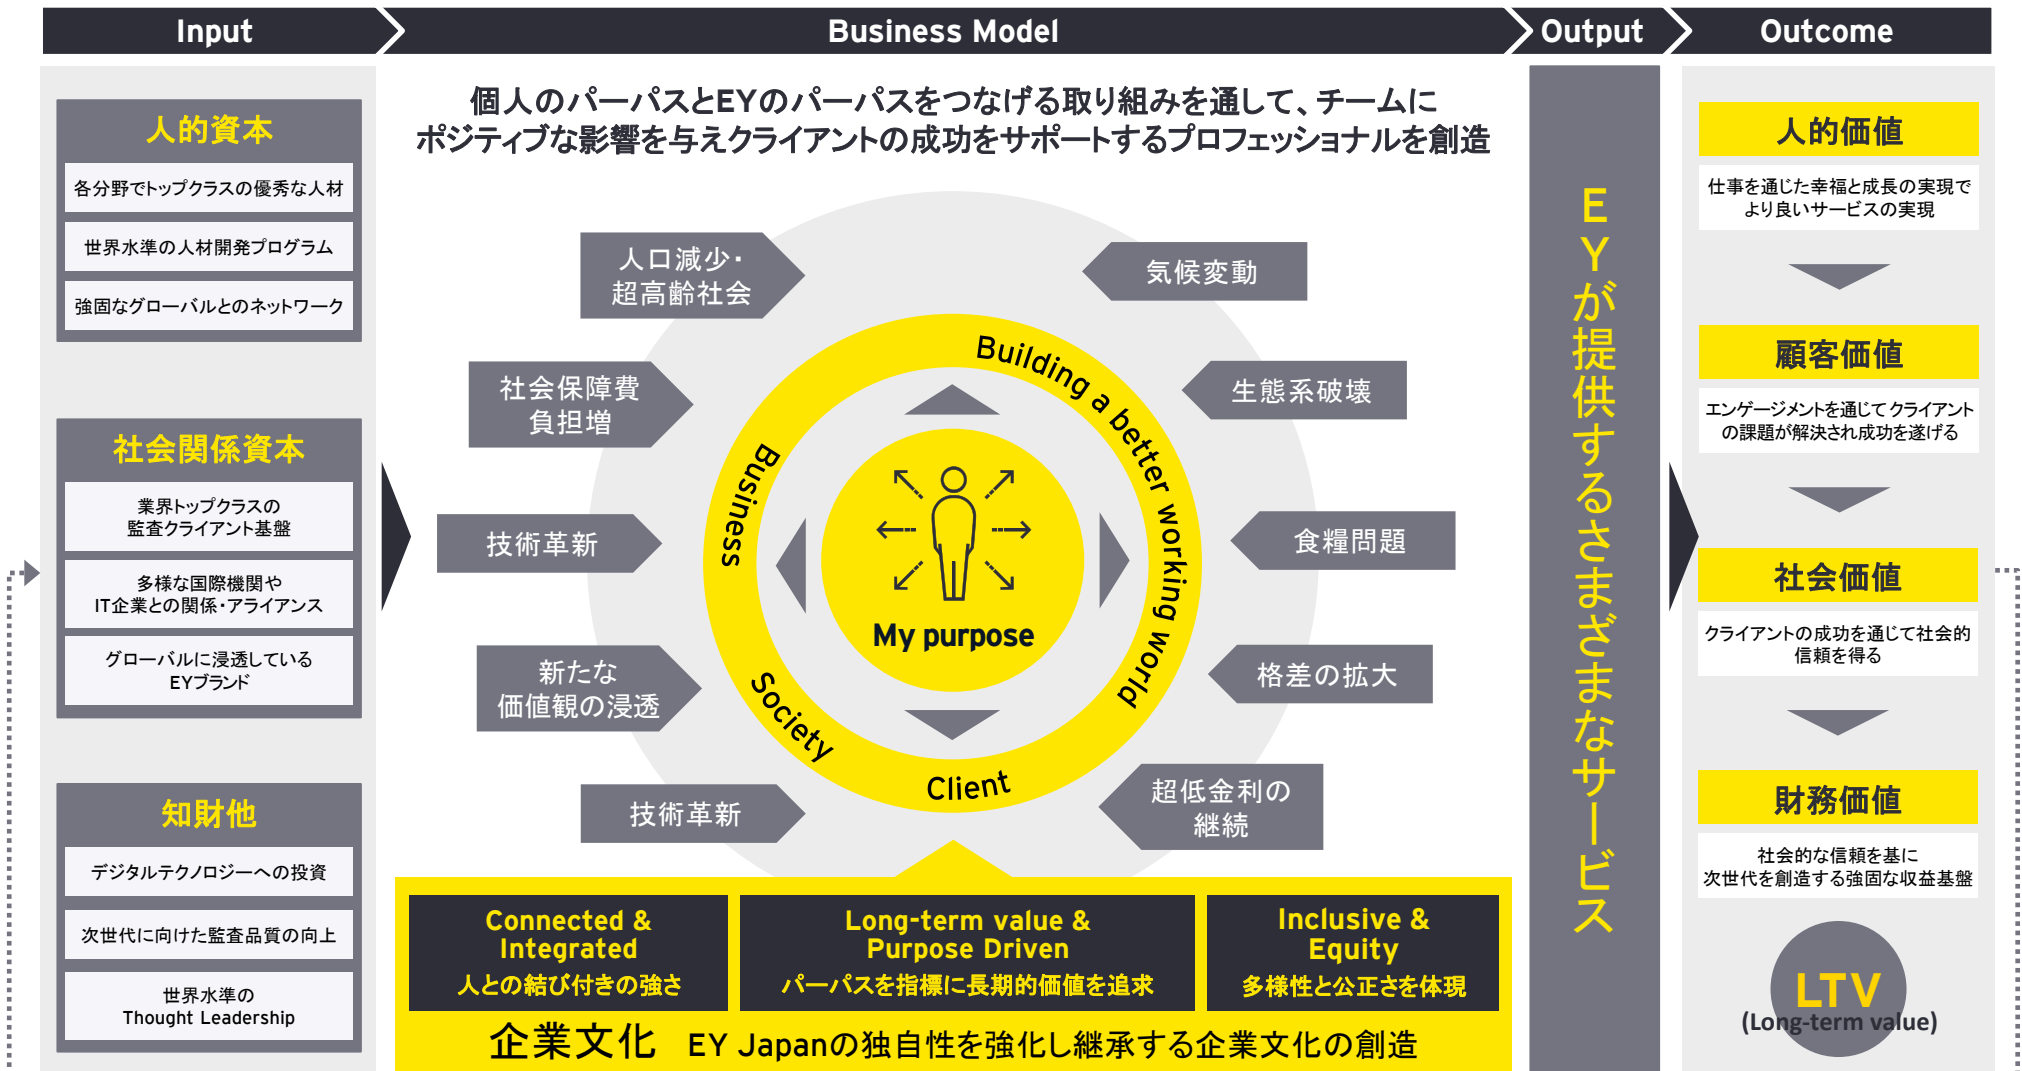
Input

Business Model

Output

Outcome

人的資本

各分野でトップクラスの優秀な人材

世界水準の人材開発プログラム

強固なグローバルとのネットワーク

社会関係資本

業界トップクラスの監査クライアント基盤

多様な国際機関やIT企業との関係・アライアンス

グローバルに浸透しているEYブランド

知財他

デジタルテクノロジーへの投資

次世代に向けた監査品質の向上

世界水準のThought Leadership

個人のパーパスとEYのパーパスをつなげる取り組みを通して、チームにポジティブな影響を与えクライアントの成功をサポートするプロフェッショナルを創造

人口減少・超高齢社会

気候変動

社会保障費負担増

生態系破壊

技術革新

食糧問題

新たな価値観の浸透

格差の拡大

技術革新

超低金利の継続

Building a better working world

Business

Society

Client

My purpose

Connected & Integrated
人との結び付きの強さ

Long-term value & Purpose Driven
パーパスを指標に長期的価値を追求

Inclusive & Equity
多様性と公正さを体現

企業文化 EY Japanの独自性を強化し継承する企業文化の創造

EYが提供するさまざまなサービス

人的価値

仕事を通じた幸福と成長の実現でより良いサービスの実現

顧客価値

エンゲージメントを通じてクライアントの課題が解決され成功を遂げる

社会価値

クライアントの成功を通じて社会的信頼を得る

財務価値

社会的な信頼を基に次世代を創造する強固な収益基盤

LTV
(Long-term value)